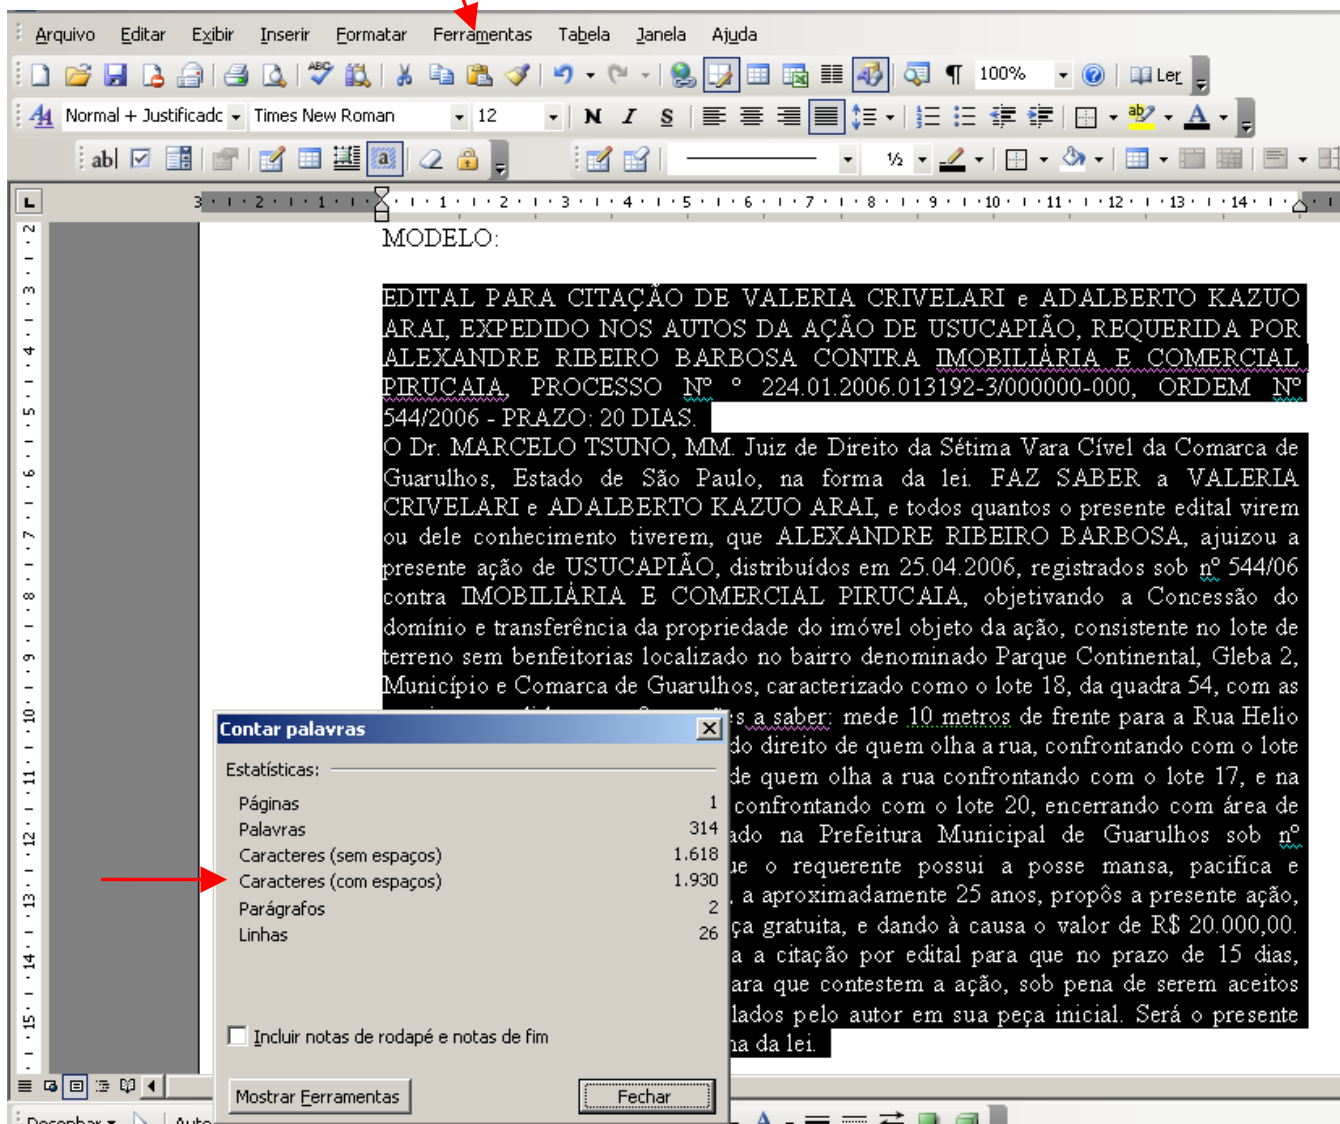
Arquivo Editar Exibir Inserir Formatar Ferramentas Tabela Janela Ajuda

100% Ler

Normal + Justificado Times New Roman 12

MODELO:

EDITAL PARA CITAÇÃO DE VALERIA CRIVELARI e ADALBERTO KAZUO ARAI, EXPEDIDO NOS AUTOS DA AÇÃO DE USUCAPIÃO, REQUERIDA POR ALEXANDRE RIBEIRO BARBOSA CONTRA IMOBILIÁRIA E COMERCIAL PIRUCAIA, PROCESSO Nº ° 224.01.2006.013192-3/000000-000, ORDEM Nº 544/2006 - PRAZO: 20 DIAS.
O Dr. MARCELO TSUNO, MM. Juiz de Direito da Sétima Vara Cível da Comarca de Guarulhos, Estado de São Paulo, na forma da lei. FAZ SABER a VALERIA CRIVELARI e ADALBERTO KAZUO ARAI, e todos quantos o presente edital virem ou dele conhecimento tiverem, que ALEXANDRE RIBEIRO BARBOSA, ajuizou a presente ação de USUCAPIÃO, distribuídos em 25.04.2006, registrados sob nº 544/06 contra IMOBILIÁRIA E COMERCIAL PIRUCAIA, objetivando a Concessão do domínio e transferência da propriedade do imóvel objeto da ação, consistente no lote de terreno sem benfeitorias localizado no bairro denominado Parque Continental, Gleba 2, Município e Comarca de Guarulhos, caracterizado como o lote 18, da quadra 54, com as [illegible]s a saber: mede 10 metros de frente para a Rua Helio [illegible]do direito de quem olha a rua, confrontando com o lote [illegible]de quem olha a rua confrontando com o lote 17, e na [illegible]confrontando com o lote 20, encerrando com área de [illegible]ado na Prefeitura Municipal de Guarulhos sob nº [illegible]ue o requerente possui a posse mansa, pacifica e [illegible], a aproximadamente 25 anos, propôs a presente ação, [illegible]ça gratuita, e dando à causa o valor de R$ 20.000,00. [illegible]a a citação por edital para que no prazo de 15 dias, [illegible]ara que contestem a ação, sob pena de serem aceitos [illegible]lados pelo autor em sua peça inicial. Será o presente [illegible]a da lei.

Contar palavras

Estatísticas:

| Páginas | 1 |
|---|---|
| Palavras | 314 |
| Caracteres (sem espaços) | 1.618 |
| Caracteres (com espaços) | 1.930 |
| Parágrafos | 2 |
| Linhas | 26 |

Incluir notas de rodapé e notas de fim

Mostrar Ferramentas

Fechar

Desenhar Auto